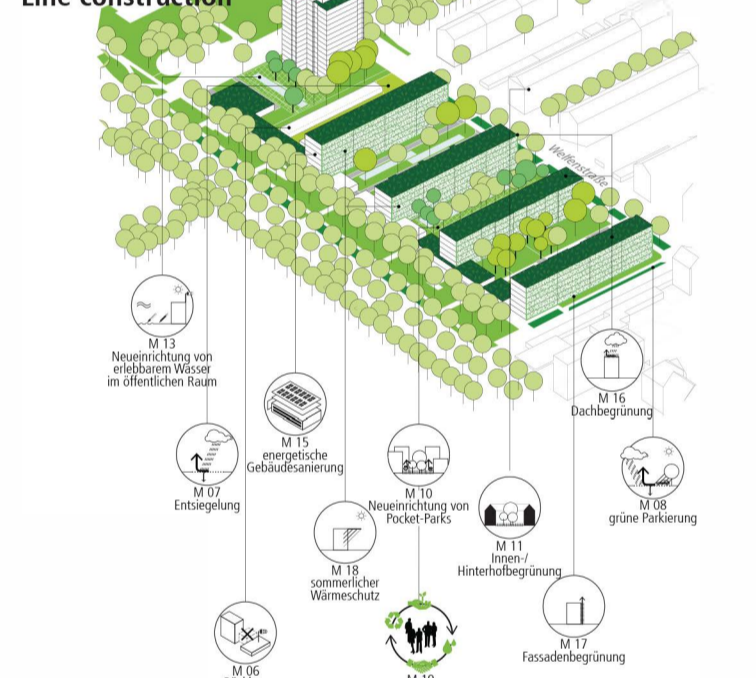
Line construction

Wellenstraße

M 13
Neueinrichtung von erlebbarem Wasser im öffentlichen Raum

M 16
Dachbegrünung

M 15
energetische Gebäudesanierung

M 07
Entsiegelung

M 10
Neueinrichtung von Pocket-Parks

M 08
grüne Parkierung

M 11
Innen-/ Hinterhofbegrünung

M 18
sommerlicher Wärmeschutz

M 17
Fassadenbegrünung

M 06
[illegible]

M 19